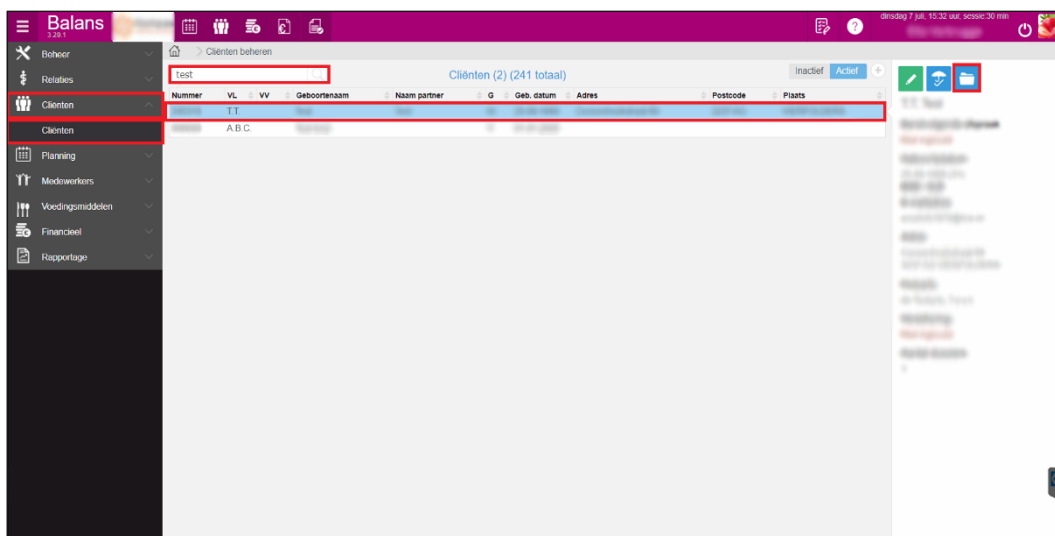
Balans
3.28.1

dinsdag 7 juli, 15:32 uur, sessie:30 min

Beheer
Relaties
Cliënten
Cliënten
Planning
Medewerkers
Voedingsmiddelen
Financieel
Rapportage

Cliënten beheren

test

Cliënten (2) (241 totaal)

Inactief Actief

| Nummer | VL | VV | Geboortenaam | Naam partner | G | Geb. datum | Adres | Postcode | Plaats |
|---|---|---|---|---|---|---|---|---|---|
| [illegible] | T.T. | | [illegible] | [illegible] | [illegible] | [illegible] | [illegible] | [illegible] | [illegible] |
| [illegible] | A.B.C. | | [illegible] | | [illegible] | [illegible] | | | |

T.T. Test
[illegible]